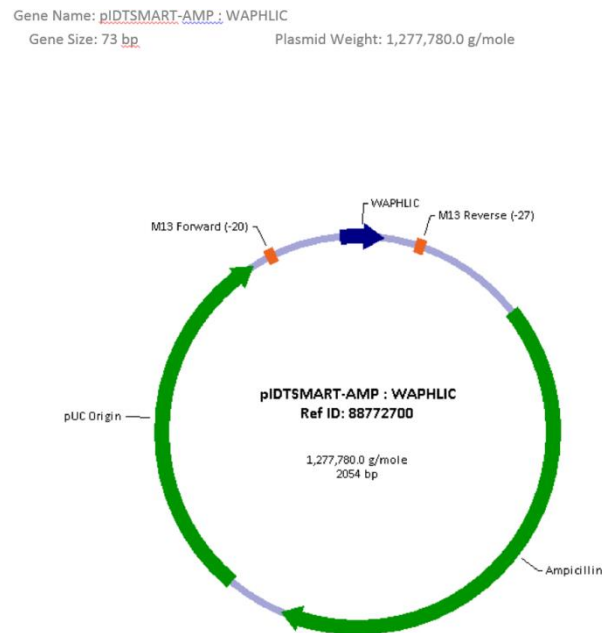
Gene Name: pIDTSMART-AMP : WAPHLIC

Gene Size: 73 bp

Plasmid Weight: 1,277,780.0 g/mole

WAPHLIC

M13 Forward (-20)

M13 Reverse (-27)

pUC Origin

pIDTSMART-AMP : WAPHLIC
Ref ID: 88772700

1,277,780.0 g/mole
2054 bp

Ampicillin